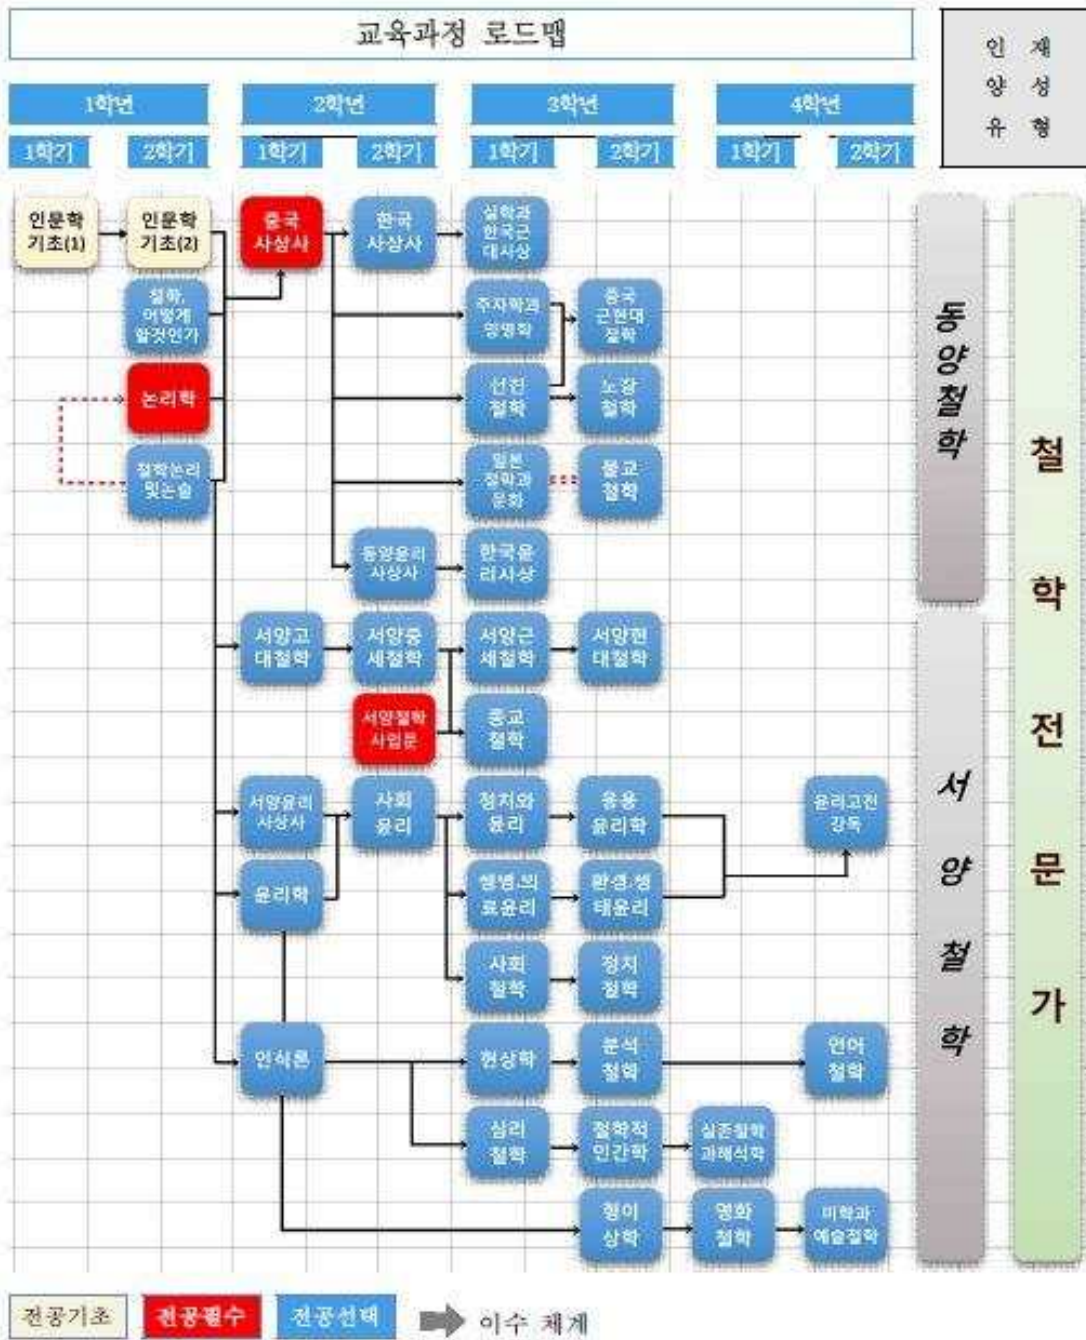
교육과정 로드맵

인재양성유형

1학년
1학기
2학기
2학년
1학기
2학기
3학년
1학기
2학기
4학년
1학기
2학기

인문학 기초(1)
인문학 기초(2)
철학, 어떻게 할것인가
논리학
철학논리 맞논술
중국 사상사
한국 사상사
실학과 한국근 대사상
주자학과 양명학
중국 근현대 철학
선진 철학
노장 철학
일본 철학과 문화
불교 철학
동양윤리 사상사
한국윤 리사상
서양고 대철학
서양중 세철학
서양근 세철학
서양현 대철학
서양철학 사입문
종교 철학
서양윤리 사상사
사회 윤리
정치와 윤리
응용 윤리학
윤리고전 강독
윤리학
생명의 료윤리
환경생 태윤리
사회 철학
정치 철학
인식론
현상학
분석 철학
언어 철학
심리 철학
철학적 인간학
실존철학 과해석학
형이 상학
영화 철학
미학과 예술철학

동양철학
서양철학
철학전문가

전공기초
전공필수
전공선택
이수 체계